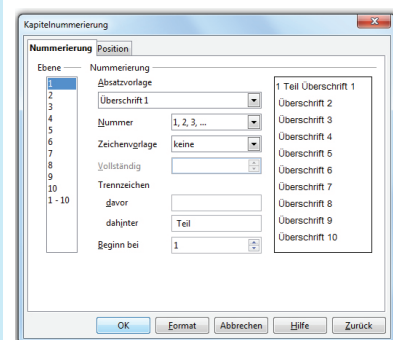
Kapitelnummerierung

Nummerierung | Position

Ebene
1
2
3
4
5
6
7
8
9
10
1 - 10

Nummerierung
Absatzvorlage
Überschrift 1
Nummer 1, 2, 3, ...
Zeichenvorlage keine
Vollständig
Trennzeichen
davor
dahinter Teil
Beginn bei 1

1 Teil Überschrift 1
Überschrift 2
Überschrift 3
Überschrift 4
Überschrift 5
Überschrift 6
Überschrift 7
Überschrift 8
Überschrift 9
Überschrift 10

OK | Format | Abbrechen | Hilfe | Zurück